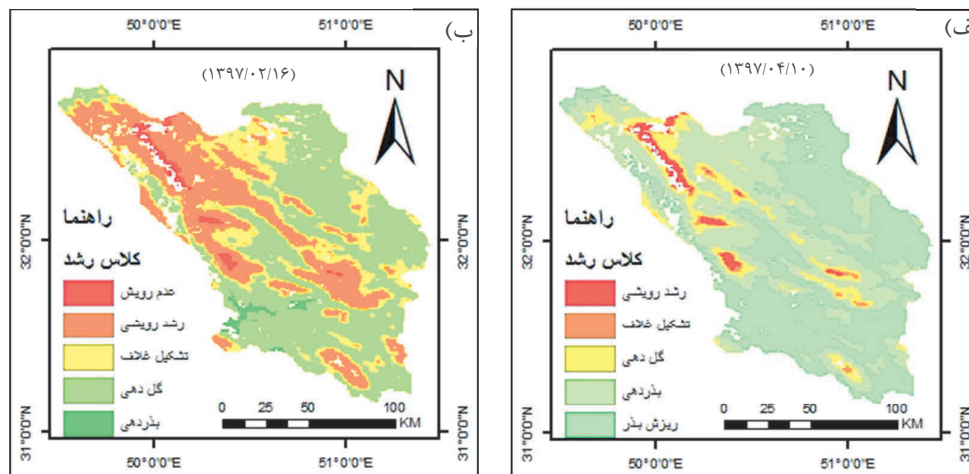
ب)

50°0'0"E
51°0'0"E

(۱۳۹۷/۰۲/۱۶)

N

32°0'0"N
32°0'0"N

راهنما
کلاس رشد

عدم رویش
رشد رویشی
تشکیل غلاف
گل دهی
بذردهی

0 25 50 100 KM

31°0'0"N
31°0'0"N

50°0'0"E
51°0'0"E

الف)

50°0'0"E
51°0'0"E

(۱۳۹۷/۰۴/۱۰)

N

32°0'0"N
32°0'0"N

راهنما
کلاس رشد

رشد رویشی
تشکیل غلاف
گل دهی
بذردهی
ریزش بذر

0 25 50 100 KM

31°0'0"N
31°0'0"N

50°0'0"E
51°0'0"E